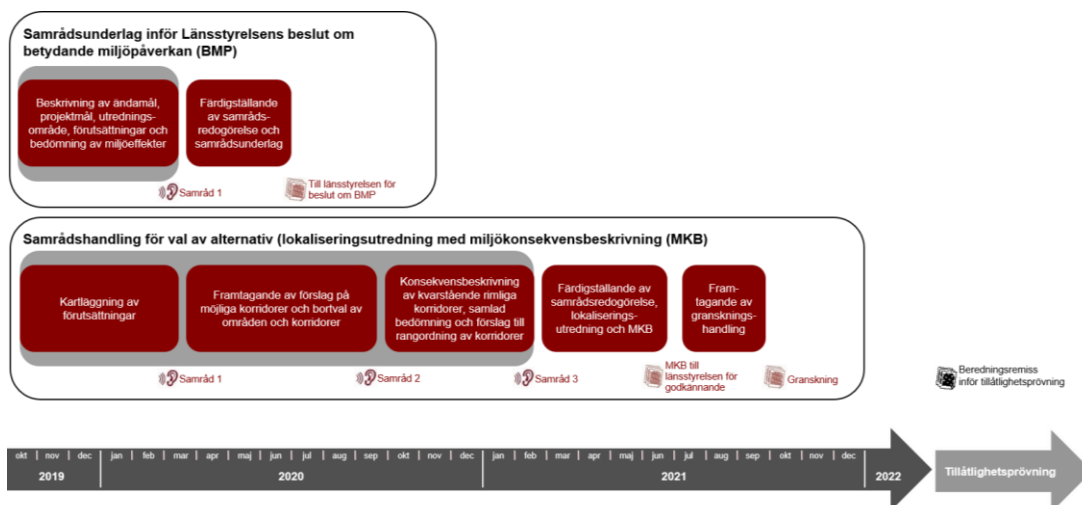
Samrådsunderlag inför Länsstyrelsens beslut om betydande miljöpåverkan (BMP)

Beskrivning av ändamål, projektmål, utredningsområde, förutsättningar och bedömning av miljöeffekter

Färdigställande av samrådsredogörelse och samrådsunderlag

Samråd 1

Till länsstyrelsen för beslut om BMP

Samrådshandling för val av alternativ (lokaliseringsutredning med miljökonsekvensbeskrivning (MKB)

Kartläggning av förutsättningar

Framtagande av förslag på möjliga korridorer och bortval av områden och korridorer

Konsekvensbeskrivning av kvarstående rimliga korridorer, samlad bedömning och förslag till rangordning av korridorer

Färdigställande av samrådsredogörelse, lokaliseringsutredning och MKB

Framtagande av granskningshandling

Samråd 1

Samråd 2

Samråd 3

MKB till länsstyrelsen för godkännande

Granskning

Beredningsremiss inför tillåtlighetsprövning

| okt | nov | dec | jan | feb | mar | apr | maj | jun | jul | aug | sep | okt | nov | dec | jan | feb | mar | apr | maj | jun | jul | aug | sep | okt | nov | dec |
|---|---|---|---|---|---|---|---|---|---|---|---|---|---|---|---|---|---|---|---|---|---|---|---|---|---|---|

2019 2020 2021 2022

Tillåtlighetsprövning